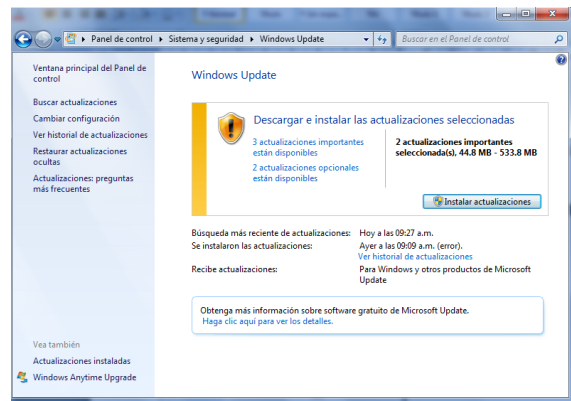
Panel de control ▸ Sistema y seguridad ▸ Windows Update

Buscar en el Panel de control

Ventana principal del Panel de control

Buscar actualizaciones

Cambiar configuración

Ver historial de actualizaciones

Restaurar actualizaciones ocultas

Actualizaciones: preguntas más frecuentes

Vea también

Actualizaciones instaladas

Windows Anytime Upgrade

Windows Update

Descargar e instalar las actualizaciones seleccionadas

3 actualizaciones importantes están disponibles

2 actualizaciones opcionales están disponibles

2 actualizaciones importantes seleccionada(s), 44.8 MB - 533.8 MB

Instalar actualizaciones

| Búsqueda más reciente de actualizaciones: | Hoy a las 09:27 a.m. |
|---|---|
| Se instalaron las actualizaciones: | Ayer a las 09:09 a.m. (error). Ver historial de actualizaciones |
| Recibe actualizaciones: | Para Windows y otros productos de Microsoft Update |

Obtenga más información sobre software gratuito de Microsoft Update.
Haga clic aquí para ver los detalles.